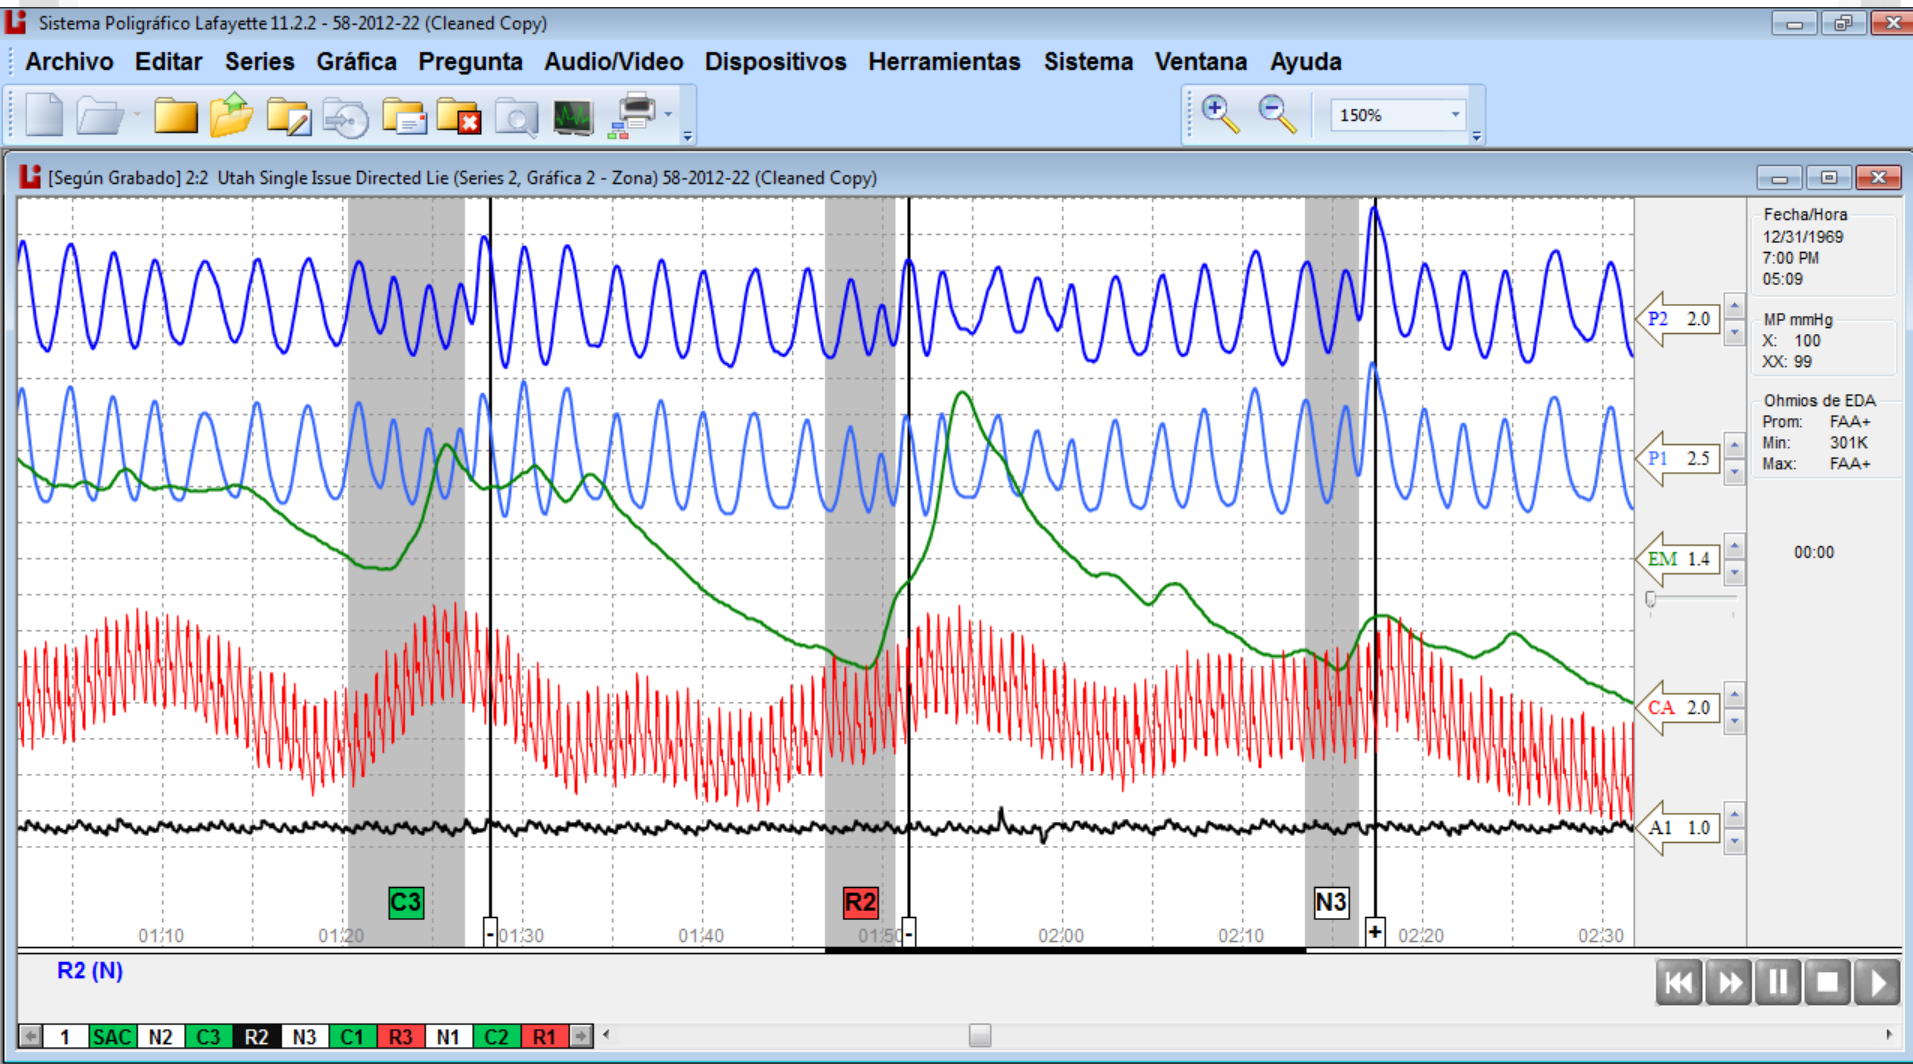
Sistema Poligráfico Lafayette 11.2.2 - 58-2012-22 (Cleaned Copy)

Archivo Editar Series Gráfica Pregunta Audio/Video Dispositivos Herramientas Sistema Ventana Ayuda

150%

[Según Grabado] 2:2 Utah Single Issue Directed Lie (Series 2, Gráfica 2 - Zona) 58-2012-22 (Cleaned Copy)

Fecha/Hora
12/31/1969
7:00 PM
05:09

MP mmHg
X: 100
XX: 99

Ohmios de EDA
Prom: FAA+
Min: 301K
Max: FAA+

00:00

P2 2.0
P1 2.5
EM 1.4
CA 2.0
A1 1.0

C3
R2
N3

01:10 01:20 - 01:30 01:40 01:50 - 02:00 02:10 + 02:20 02:30

R2 (N)

| 1 | SAC | N2 | C3 | R2 | N3 | C1 | R3 | N1 | C2 | R1 |
|---|---|---|---|---|---|---|---|---|---|---|